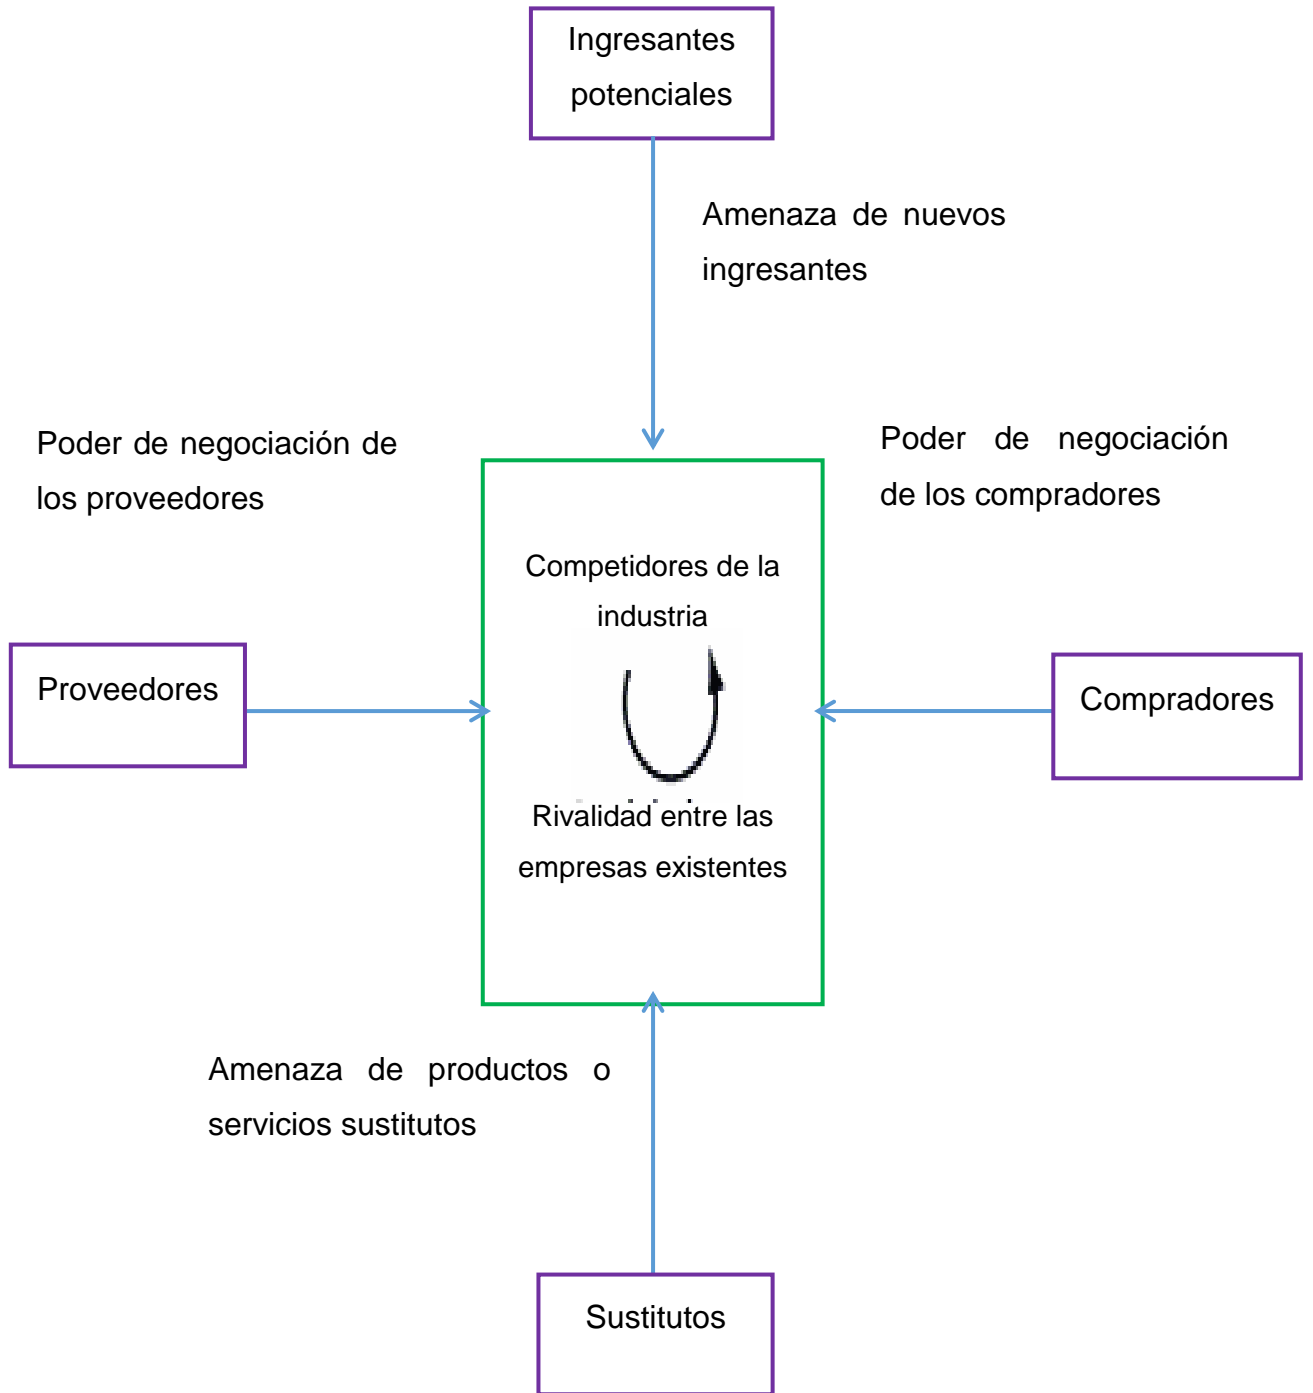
Ingresantes potenciales

Amenaza de nuevos ingresantes

Poder de negociación de los proveedores

Poder de negociación de los compradores

Competidores de la industria

Rivalidad entre las empresas existentes

Proveedores

Compradores

Amenaza de productos o servicios sustitutos

Sustitutos